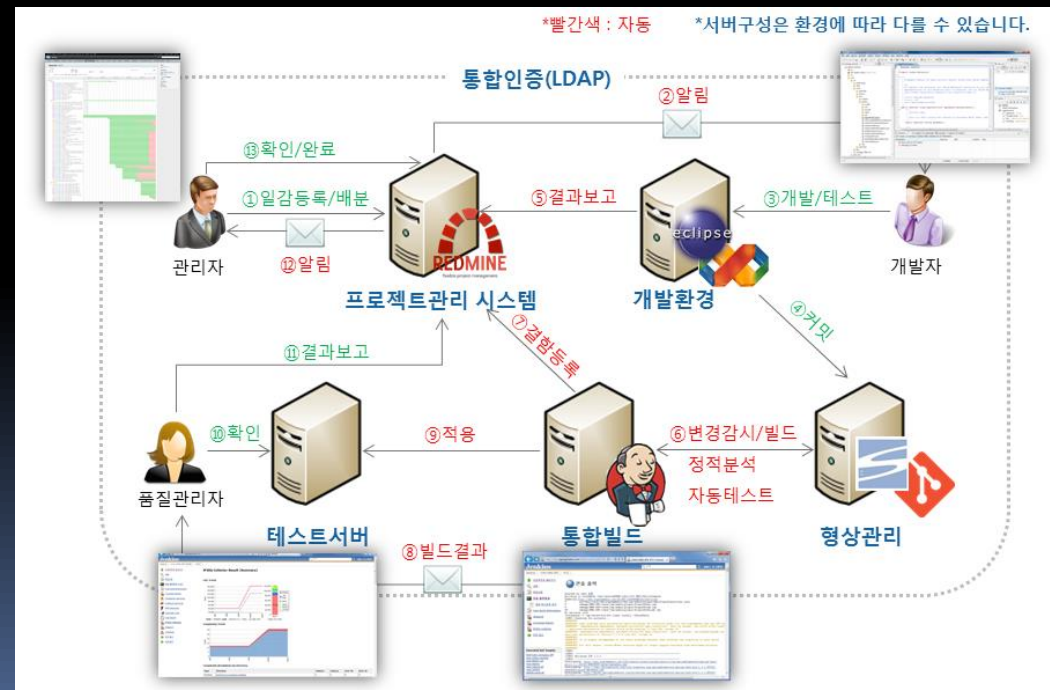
*빨간색 : 자동 *서버구성은 환경에 따라 다를 수 있습니다.

통합인증(LDAP)

②알림

⑬확인/완료

①일감등록/배분

⑤결과보고

③개발/테스트

관리자

⑫알림

REDMINE

eclipse

개발자

프로젝트관리 시스템

개발환경

④커밋

⑦결함등록

⑪결과보고

⑩확인

⑨적용

⑥변경감시/빌드

정적분석

자동테스트

품질관리자

테스트서버

통합빌드

형상관리

⑧빌드결과